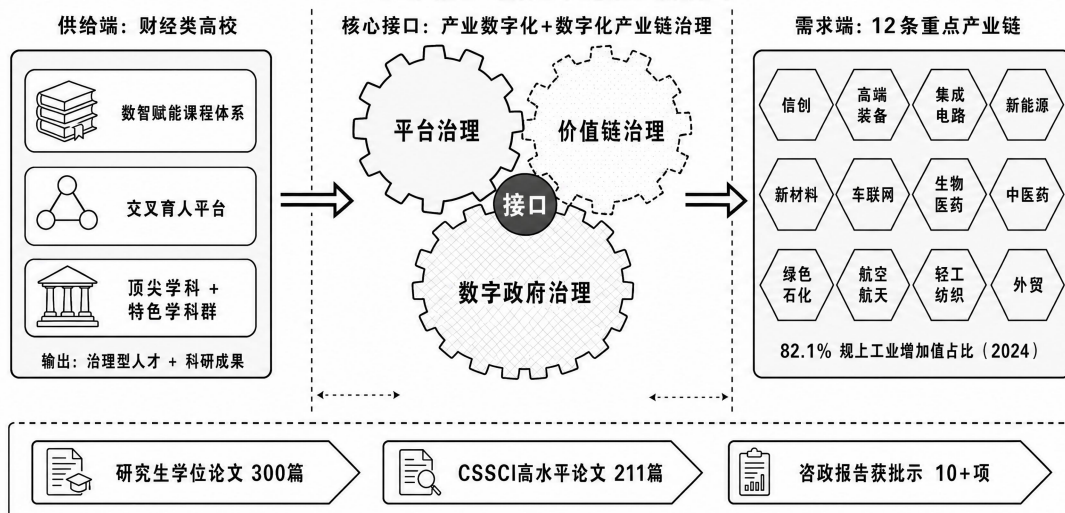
供给端：财经类高校

数智赋能课程体系

交叉育人平台

顶尖学科 + 特色学科群

输出：治理型人才 + 科研成果

核心接口：产业数字化+数字化产业链治理

平台治理

价值链治理

接口

数字政府治理

需求端：12条重点产业链

| 信创 | 高端装备 | 集成电路 | 新能源 |
|---|---|---|---|
| 新材料 | 车联网 | 生物医药 | 中医药 |
| 绿色石化 | 航空航天 | 轻工纺织 | 外贸 |

82.1% 规上工业增加值占比（2024）

研究生学位论文 300篇

CSSCI高水平论文 211篇

咨政报告获批示 10+项